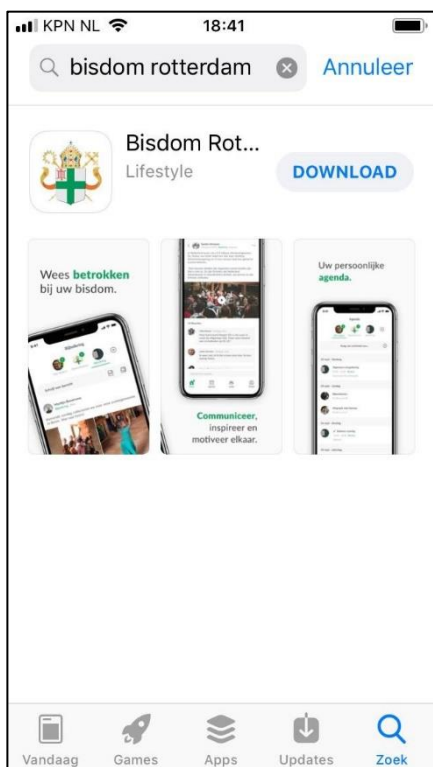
KPN NL 18:41

bisdom rotterdam Annuleer

Bisdom Rot...
Lifestyle
DOWNLOAD

Wees betrokken bij uw bisdom.

Communiceer, inspireer en motiveer elkaar.

Uw persoonlijke agenda.

Vandaag Games Apps Updates Zoek